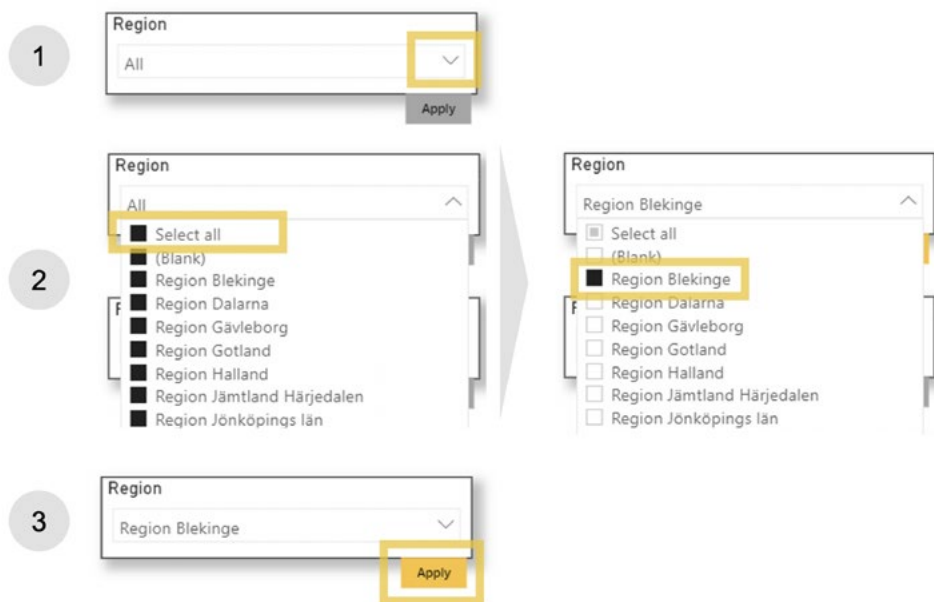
1

Region

All

Apply

2

Region

All

Select all
(Blank)
Region Blekinge
Region Dalarna
Region Gävleborg
Region Gotland
Region Halland
Region Jämtland Härjedalen
Region Jönköpings län

Region

Region Blekinge

Select all
(Blank)
Region Blekinge
Region Dalarna
Region Gävleborg
Region Gotland
Region Halland
Region Jämtland Härjedalen
Region Jönköpings län

3

Region

Region Blekinge

Apply